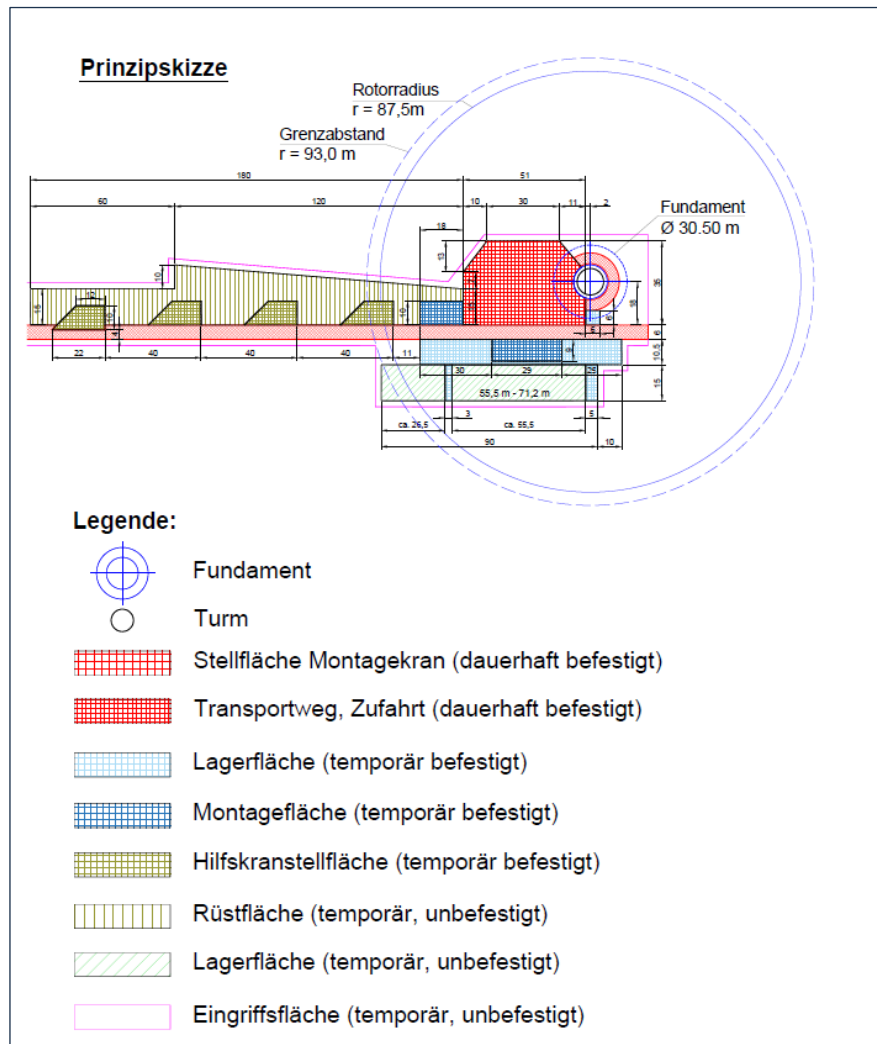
Prinzipskizze

Rotorradius
r = 87,5m

Grenzabstand
r = 93,0 m

180
51
60
120
10
30
11
2
18
13
10
15
12
4
10
Fundament
Ø 30.50 m
35
18
6
5
6
10,5
8
15
22
40
40
40
11
30
29
25
55,5 m - 71,2 m
3
5
ca. 26,5
ca. 55,5
90
10

Legende:

Fundament

Turm

Stellfläche Montagekran (dauerhaft befestigt)

Transportweg, Zufahrt (dauerhaft befestigt)

Lagerfläche (temporär befestigt)

Montagefläche (temporär befestigt)

Hilfskranstellfläche (temporär befestigt)

Rüstfläche (temporär, unbefestigt)

Lagerfläche (temporär, unbefestigt)

Eingriffsfläche (temporär, unbefestigt)